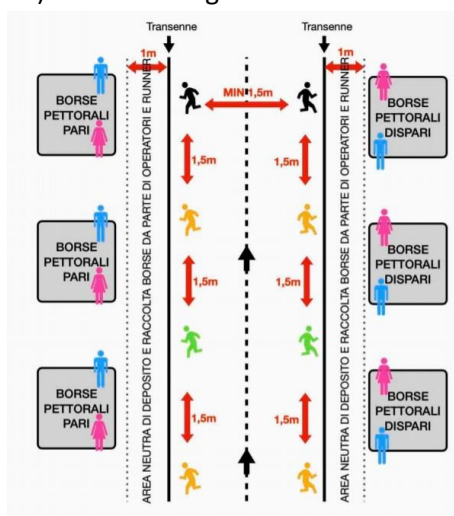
Transenne

Transenne

1m

1m

BORSE PETTORALI PARI

MIN 1,5m

BORSE PETTORALI DISPARI

1,5m

1,5m

BORSE PETTORALI PARI

BORSE PETTORALI DISPARI

1,5m

1,5m

BORSE PETTORALI PARI

BORSE PETTORALI DISPARI

1,5m

1,5m

AREA NEUTRA DI DEPOSITO E RACCOLTA BORSE DA PARTE DI OPERATORI E RUNNER

AREA NEUTRA DI DEPOSITO E RACCOLTA BORSE DA PARTE DI OPERATORI E RUNNER